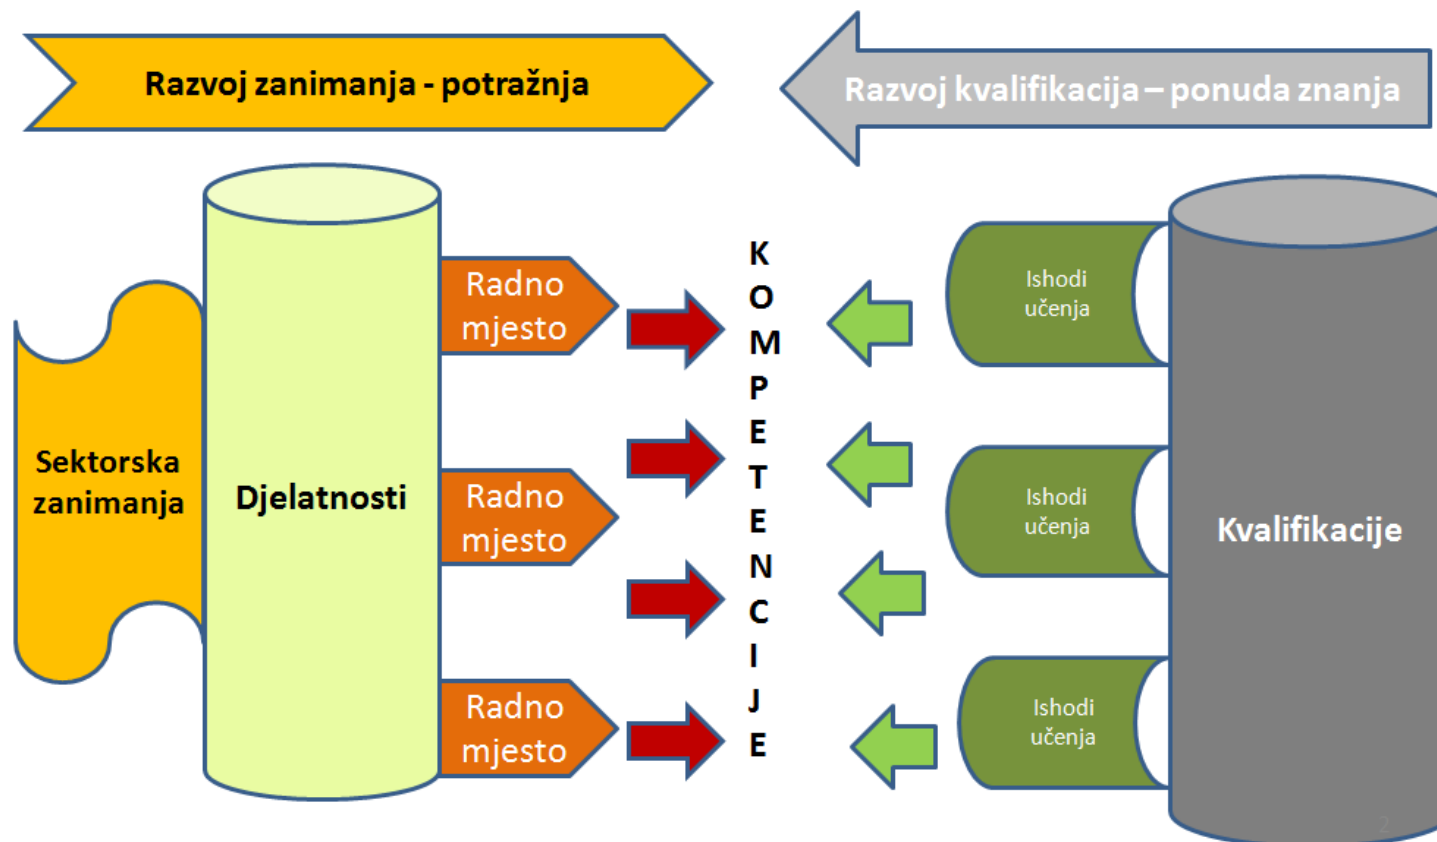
Razvoj zanimanja - potražnja

Razvoj kvalifikacija – ponuda znanja

Sektorska zanimanja

Djelatnosti

Radno mjesto

Radno mjesto

Radno mjesto

KOMPETENCIJE

Ishodi učenja

Ishodi učenja

Ishodi učenja

Kvalifikacije

2